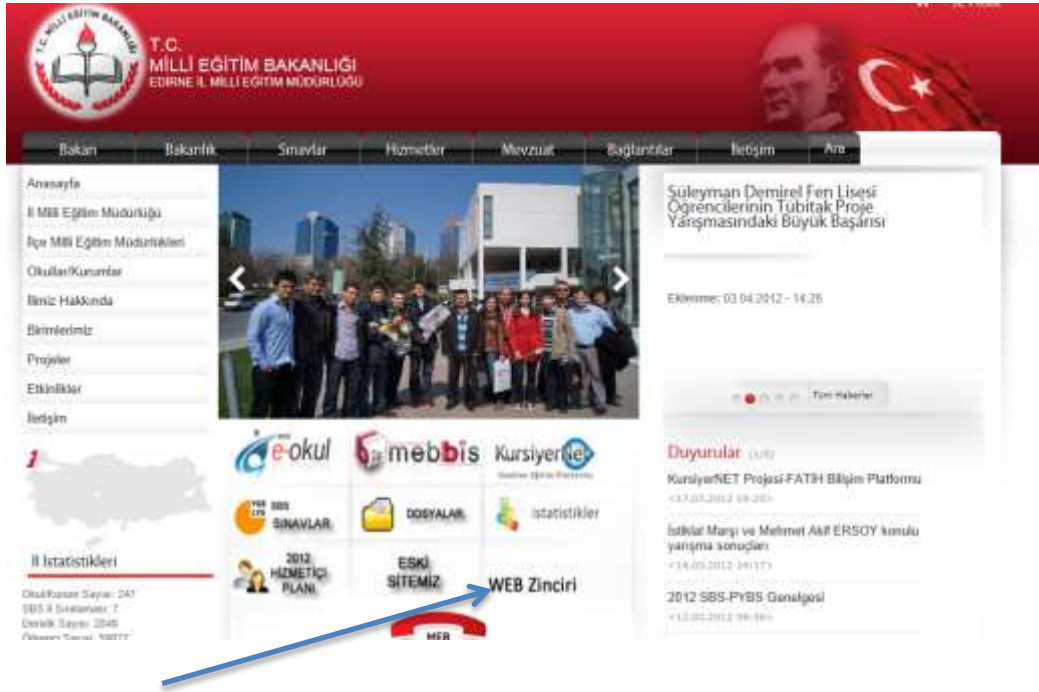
T.C.
MİLLİ EĞİTİM BAKANLIĞI
EDİRNE İL MİLLİ EĞİTİM MÜDÜRLÜĞÜ

Bakan | Bakanlık | Sınavlar | Hizmetler | Mevzuat | Bağlantılar | İletişim | Ara

Anasayfa
İl Milli Eğitim Müdürlüğü
İlçe Milli Eğitim Müdürlükleri
Okullar/Kurumlar
İlimiz Hakkında
Birimlerimiz
Projeler
Etkinlikler
İletişim

Süleyman Demirel Fen Lisesi Öğrencilerinin Tübitak Proje Yarışmasındaki Büyük Başarısı

Eklenme: 03.04.2012 - 14:26

Tüm Haberler

e-okul
mebbis
KursiyerNet

SBS SINAVLAR
DOSYALAR
istatistikler

2012 HİZMETİÇİ PLANI
ESKİ SİTEMİZ
WEB Zinciri

MEB

İl İstatistikleri
Okul/Kurum Sayısı: 247
SBS İl Sıralaması: 7
Derslik Sayısı: 2849
Öğrenci Sayısı: 59877

Duyurular (1/6)
KursiyerNET Projesi-FATİH Bilişim Platformu
<17.03.2012 18:20>
İstiklal Marşı ve Mehmet Akif ERSOY konulu yarışma sonuçları
<14.03.2012 14:17>
2012 SBS-PYBS Genelgesi
<12.03.2012 09:36>